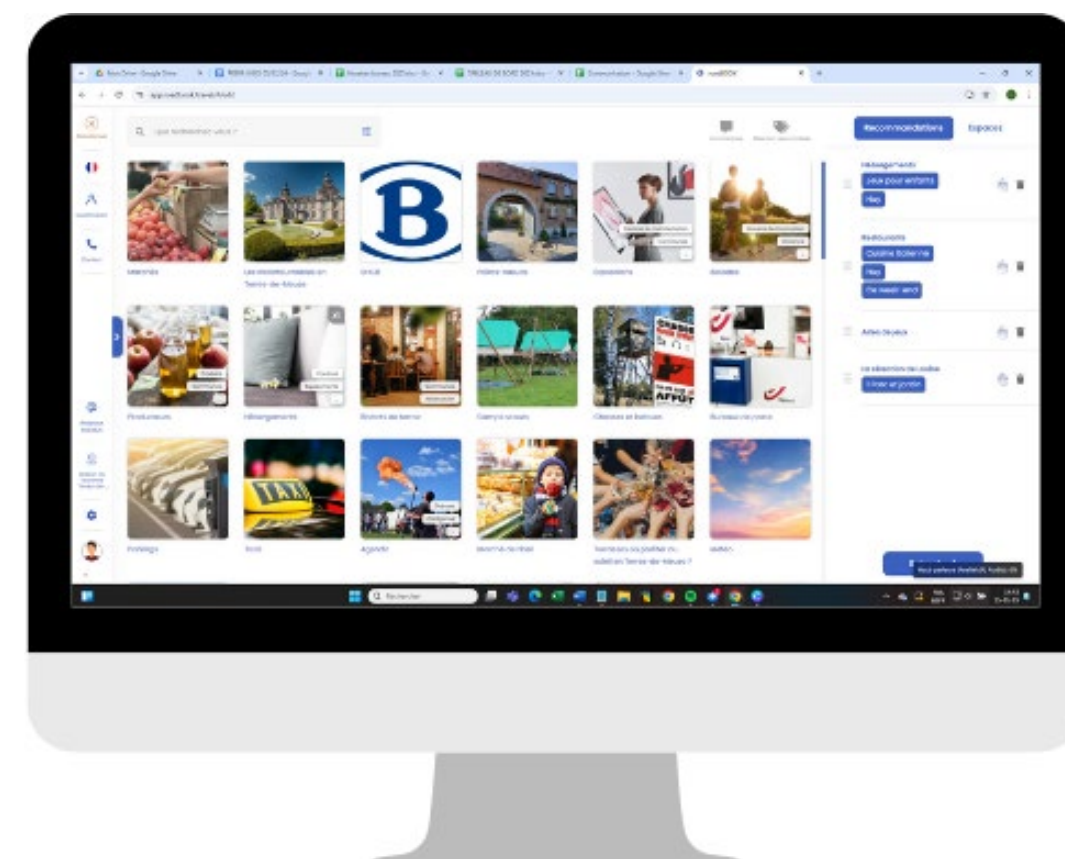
Recommandations

Espaces

Hébergements

Jeux pour enfants

Plop

Restaurants

Cuisine Italienne

Plop

Ce week end

Aires de jeux

Marchés

Les incontournables en Terres de Néauin

Gare

Petites Néauin

Expositions

Balades

Producteurs

Hébergements

Bistrots de terroir

Camp scouts

Chasses et battues

Bureau de poste

Parkings

Taxis

Agenda

Marché de Noël

Taxi

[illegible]

Rechercher